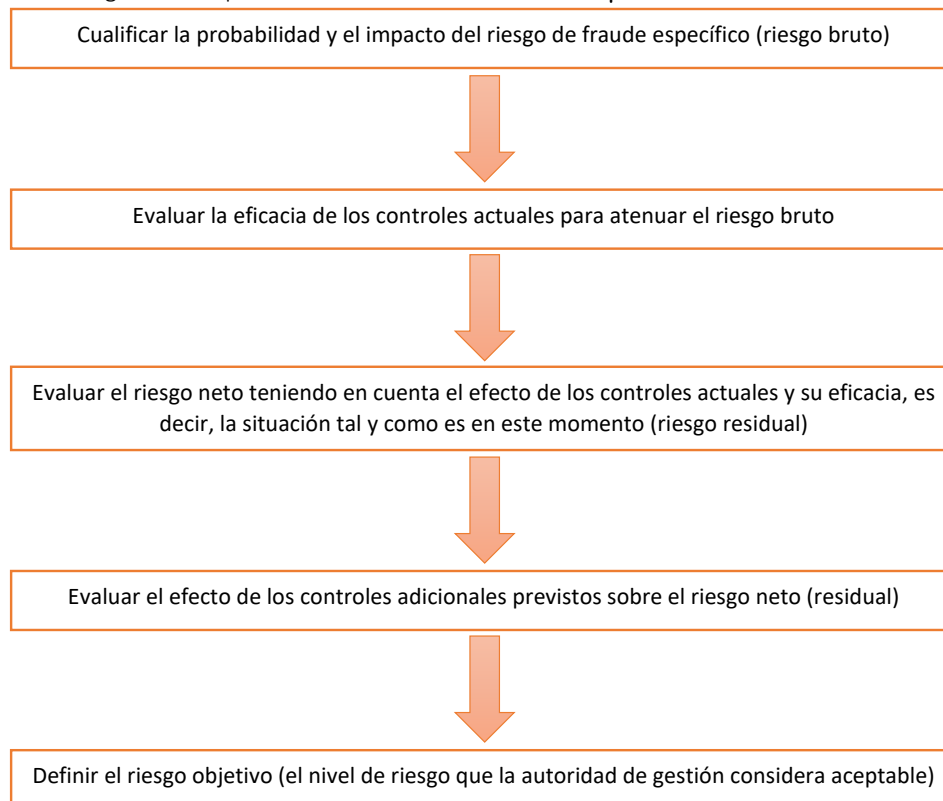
Cualificar la probabilidad y el impacto del riesgo de fraude específico (riesgo bruto)

Evaluar la eficacia de los controles actuales para atenuar el riesgo bruto

Evaluar el riesgo neto teniendo en cuenta el efecto de los controles actuales y su eficacia, es decir, la situación tal y como es en este momento (riesgo residual)

Evaluar el efecto de los controles adicionales previstos sobre el riesgo neto (residual)

Definir el riesgo objetivo (el nivel de riesgo que la autoridad de gestión considera aceptable)